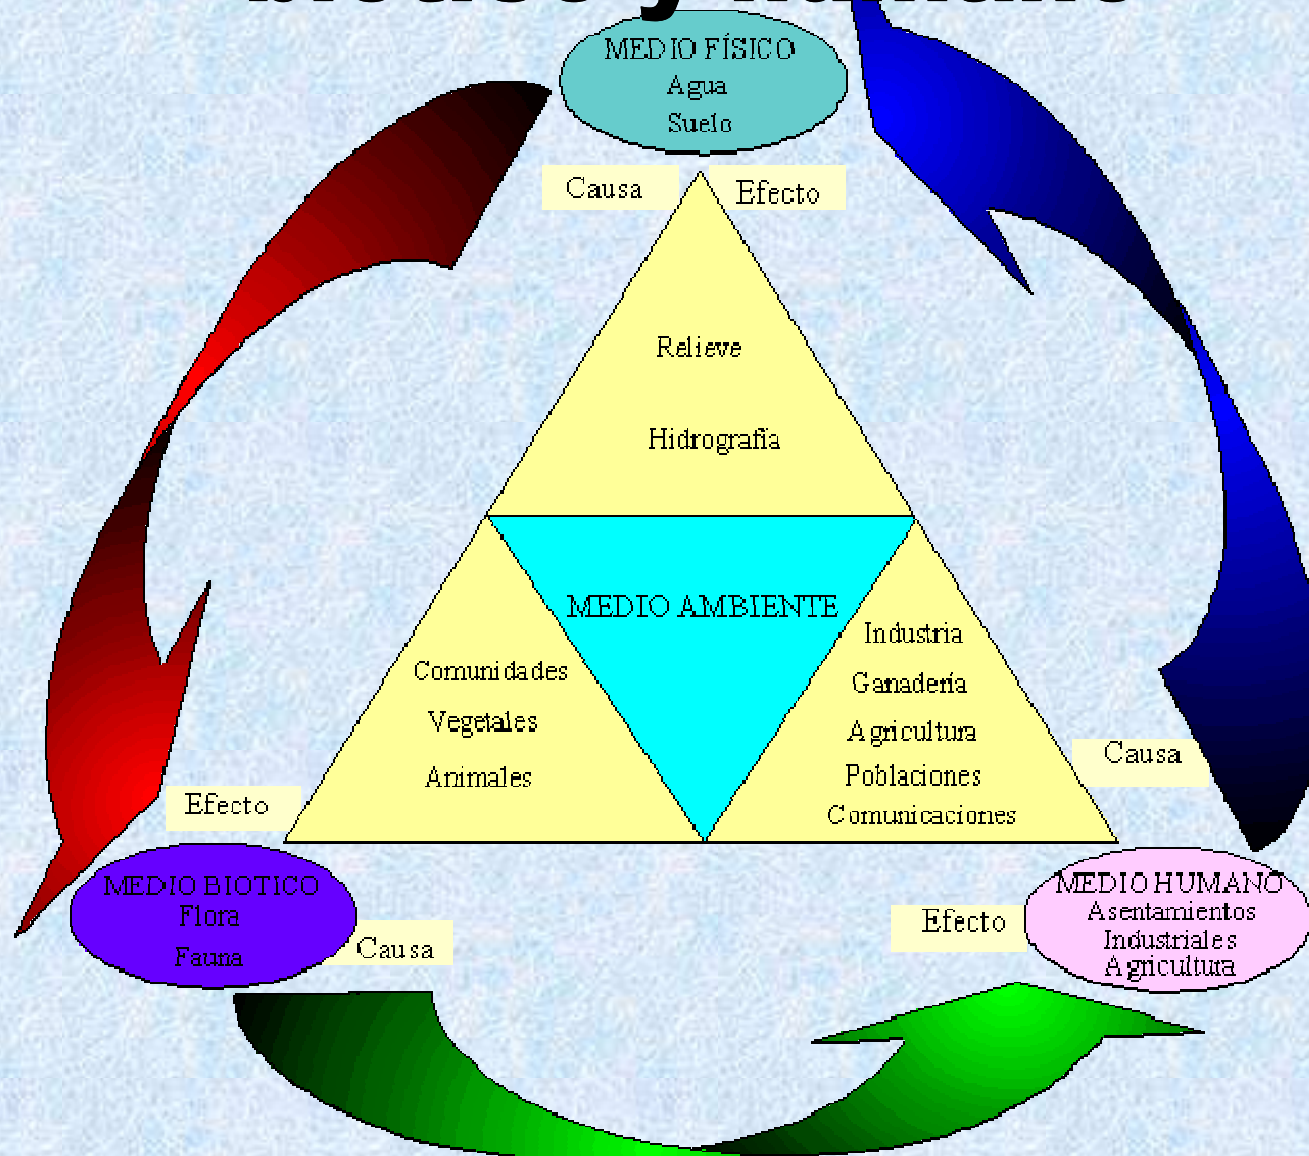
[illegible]

MEDIO FÍSICO
Agua
Suelo

Causa

Efecto

Relieve

Hidrografía

MEDIO AMBIENTE

Comunidades
Vegetales
Animales

Industria
Ganadería
Agricultura
Poblaciones
Comunicaciones

Causa

Efecto

MEDIO BIOTICO
Flora
Fauna

Causa

Efecto

MEDIO HUMANO
Asentamientos
Industriales
Agricultura